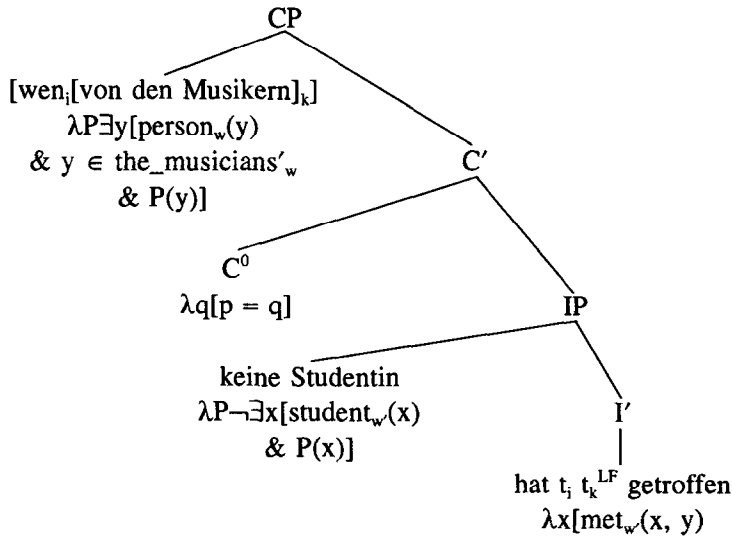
CP

[wen$_i$[von den Musikern]$_k$]
$\lambda P \exists y[\text{person}_w(y)$
$\& \ y \in \text{the\_musicians}'_w$
$\& \ P(y)]$

C′

C$^0$
$\lambda q[p = q]$

IP

keine Studentin
$\lambda P \neg \exists x[\text{student}_{w'}(x)$
$\& \ P(x)]$

I′

hat $t_i$ $t_k^{LF}$ getroffen
$\lambda x[\text{met}_{w'}(x, y)$